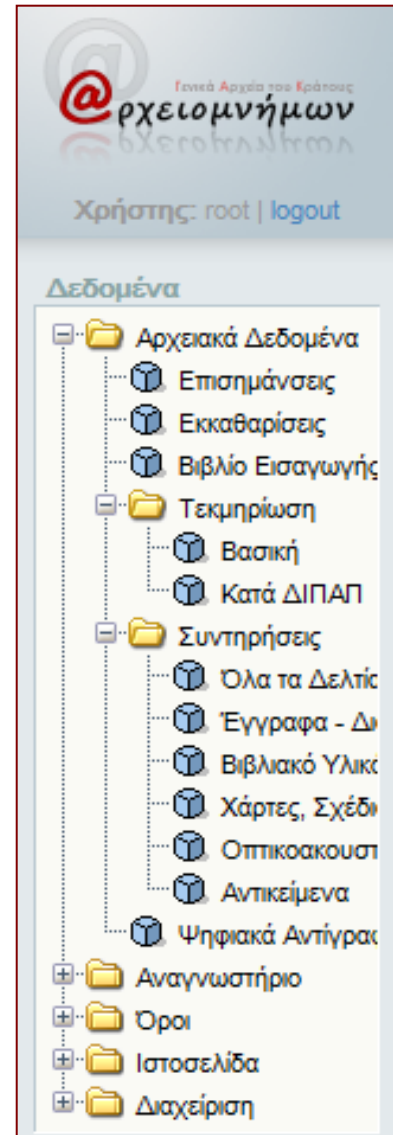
Γενικά Αρχεία του Κράτους
@ρχειομνήμων

Χρήστης: root | logout

Δεδομένα

Αρχειακά Δεδομένα
Επισημάνσεις
Εκκαθαρίσεις
Βιβλίο Εισαγωγής
Τεκμηρίωση
Βασική
Κατά ΔΙΠΑΠ
Συντηρήσεις
Όλα τα Δελτία
Έγγραφα - Δι
Βιβλιακό Υλικό
Χάρτες, Σχέδι
Οπτικοακουστ
Αντικείμενα
Ψηφιακά Αντίγραφ
Αναγνωστήριο
Όροι
Ιστοσελίδα
Διαχείριση